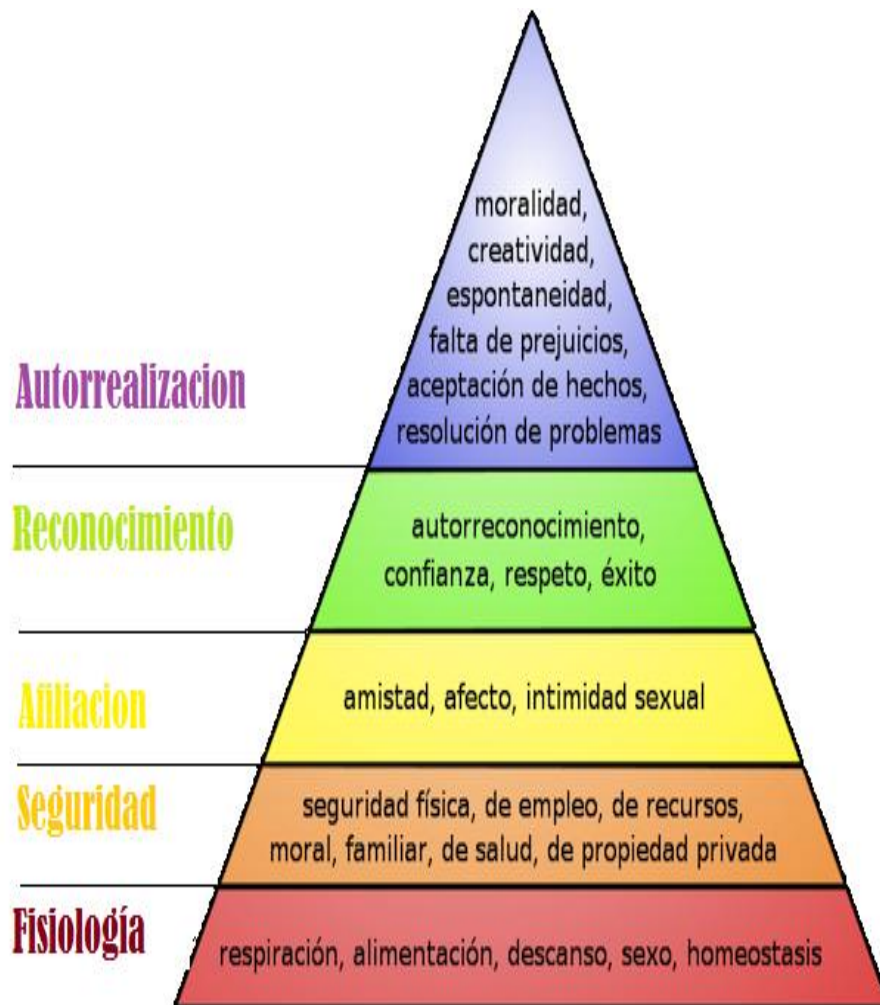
Autorrealizacion

moralidad, creatividad, espontaneidad, falta de prejuicios, aceptación de hechos, resolución de problemas

Reconocimiento

autorreconocimiento, confianza, respeto, éxito

Afiliacion

amistad, afecto, intimidad sexual

Seguridad

seguridad física, de empleo, de recursos, moral, familiar, de salud, de propiedad privada

Fisiología

respiración, alimentación, descanso, sexo, homeostasis